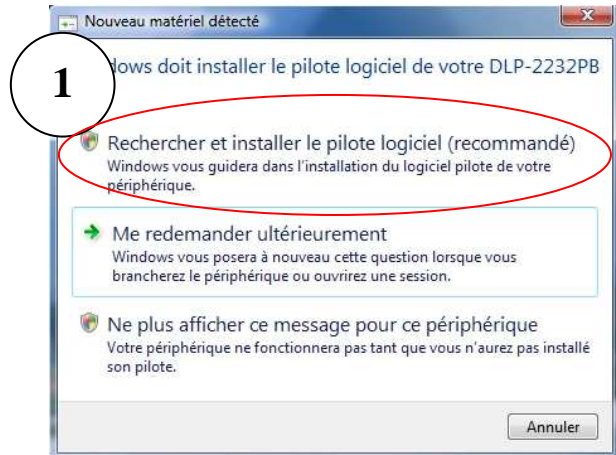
Nouveau matériel détecté

1

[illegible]dows doit installer le pilote logiciel de votre DLP-2232PB

Rechercher et installer le pilote logiciel (recommandé)
Windows vous guidera dans l'installation du logiciel pilote de votre périphérique.

Me redemander ultérieurement
Windows vous posera à nouveau cette question lorsque vous brancherez le périphérique ou ouvrirez une session.

Ne plus afficher ce message pour ce périphérique
Votre périphérique ne fonctionnera pas tant que vous n'aurez pas installé son pilote.

Annuler